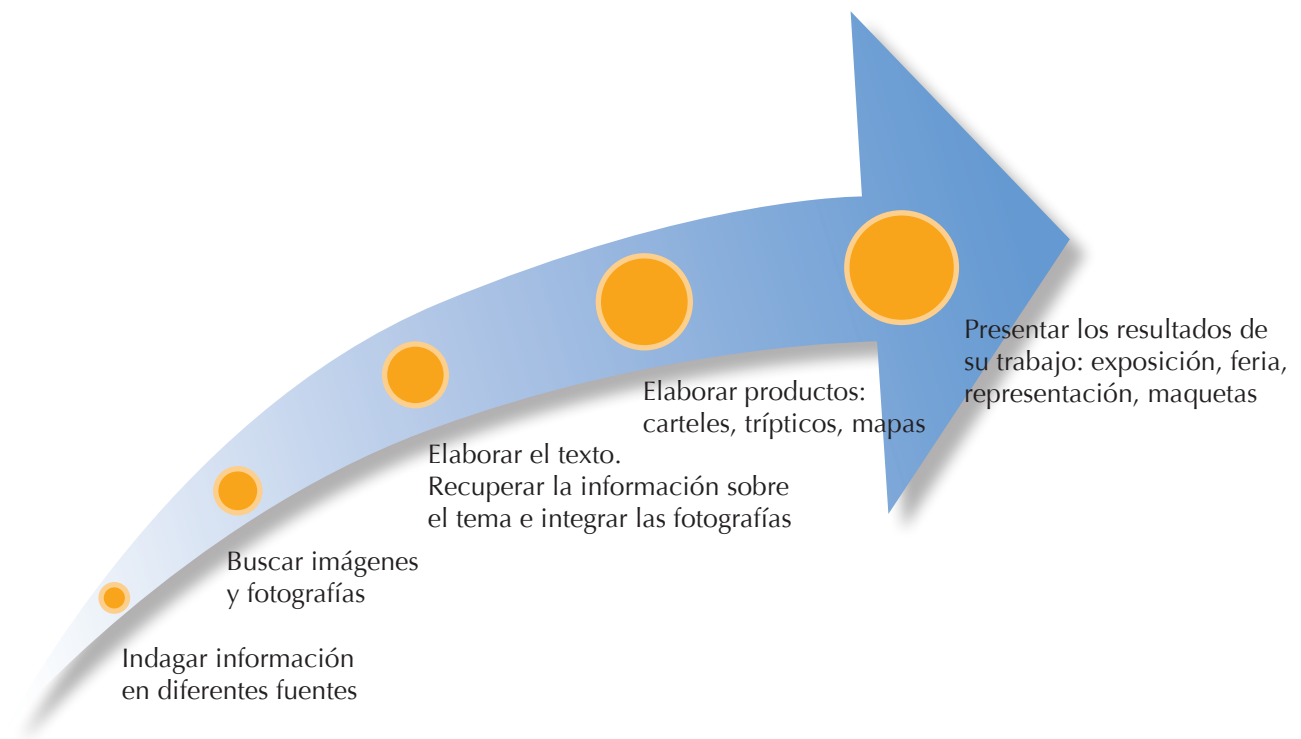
Indagar información en diferentes fuentes

Buscar imágenes y fotografías

Elaborar el texto. Recuperar la información sobre el tema e integrar las fotografías

Elaborar productos: carteles, trípticos, mapas

Presentar los resultados de su trabajo: exposición, feria, representación, maquetas